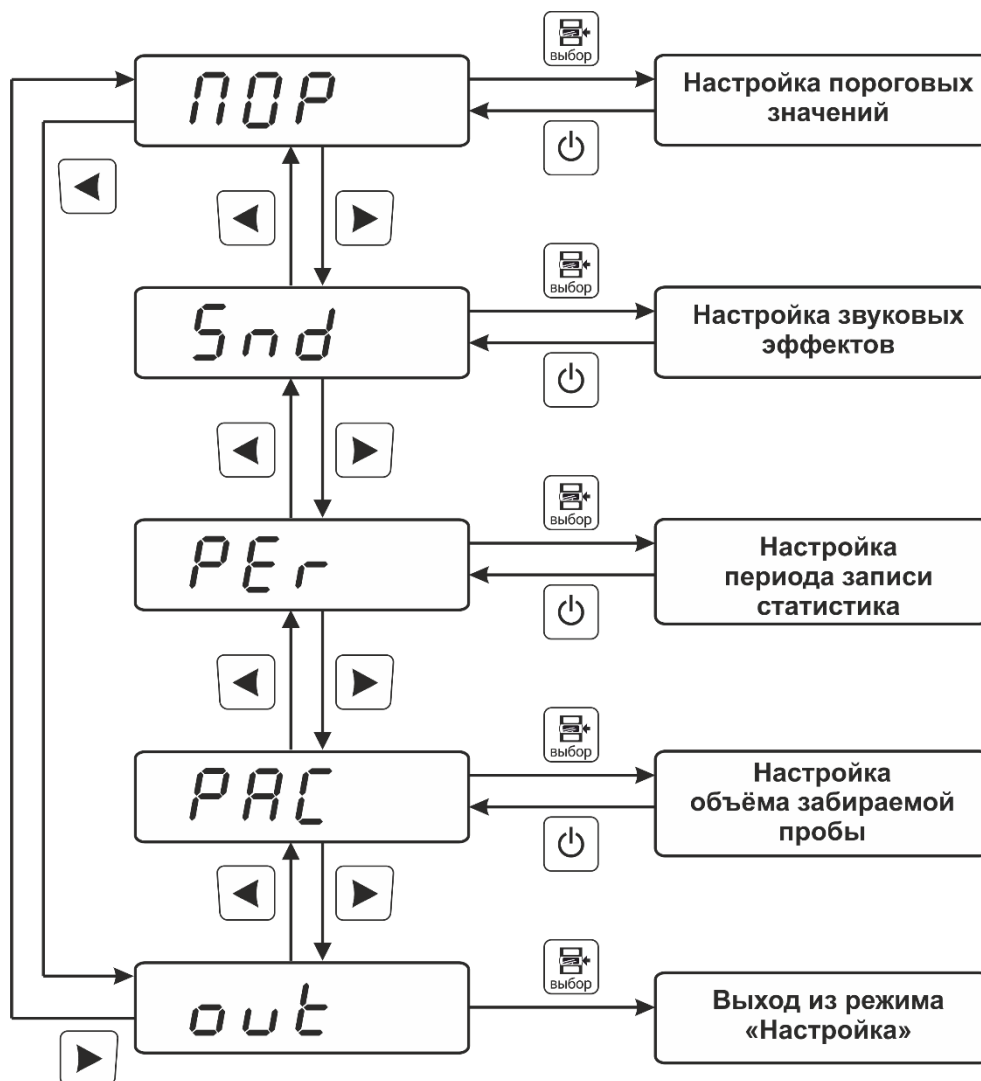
ПОР

выбор

Настройка пороговых значений

Snd

выбор

Настройка звуковых эффектов

PEr

выбор

Настройка периода записи статистика

PAC

выбор

Настройка объёма забираемой пробы

out

выбор

Выход из режима «Настройка»